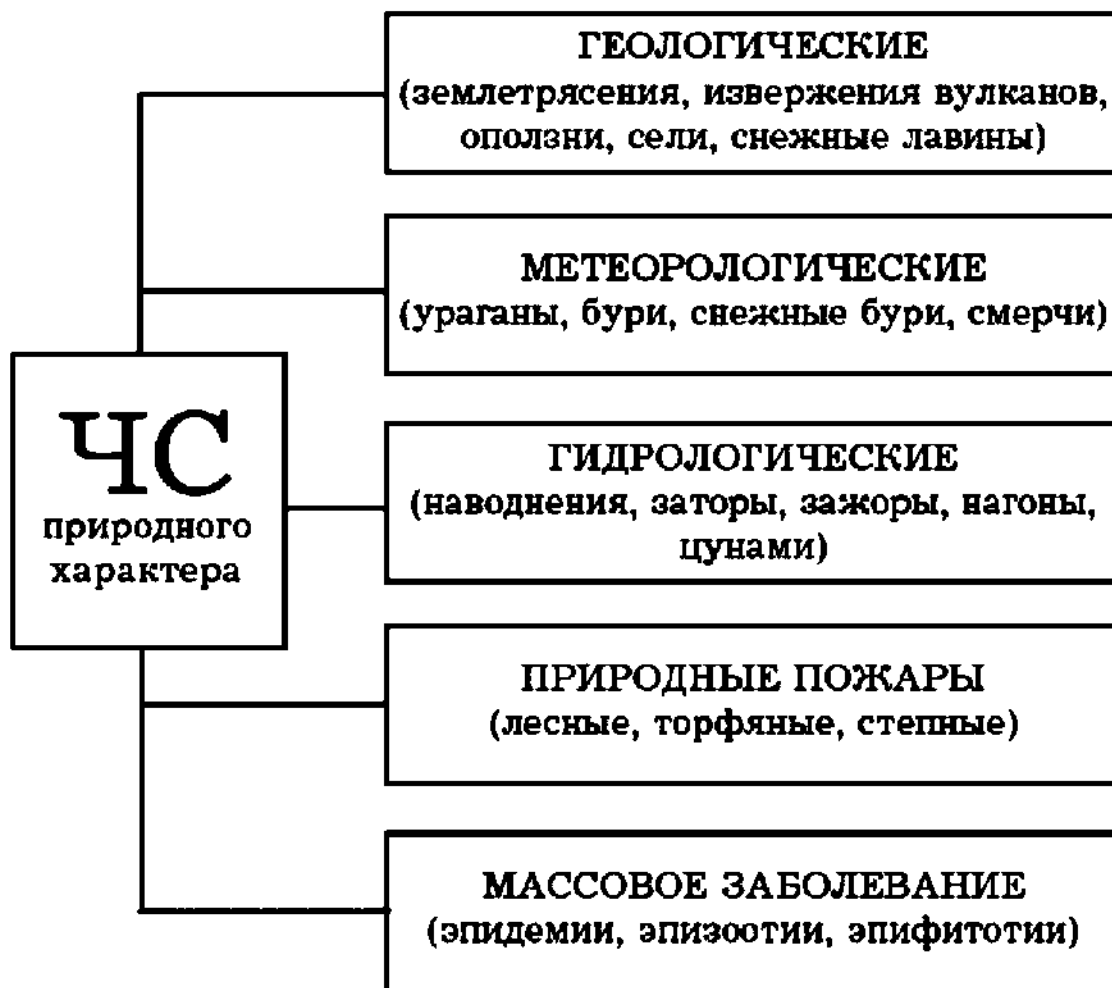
ЧС
природного
характера

ГЕОЛОГИЧЕСКИЕ
(землетрясения, извержения вулканов, оползни, сели, снежные лавины)

МЕТЕОРОЛОГИЧЕСКИЕ
(ураганы, бури, снежные бури, смерчи)

ГИДРОЛОГИЧЕСКИЕ
(наводнения, заторы, зажоры, нагоны, цунами)

ПРИРОДНЫЕ ПОЖАРЫ
(лесные, торфяные, степные)

МАССОВОЕ ЗАБОЛЕВАНИЕ
(эпидемии, эпизоотии, эпифитотии)